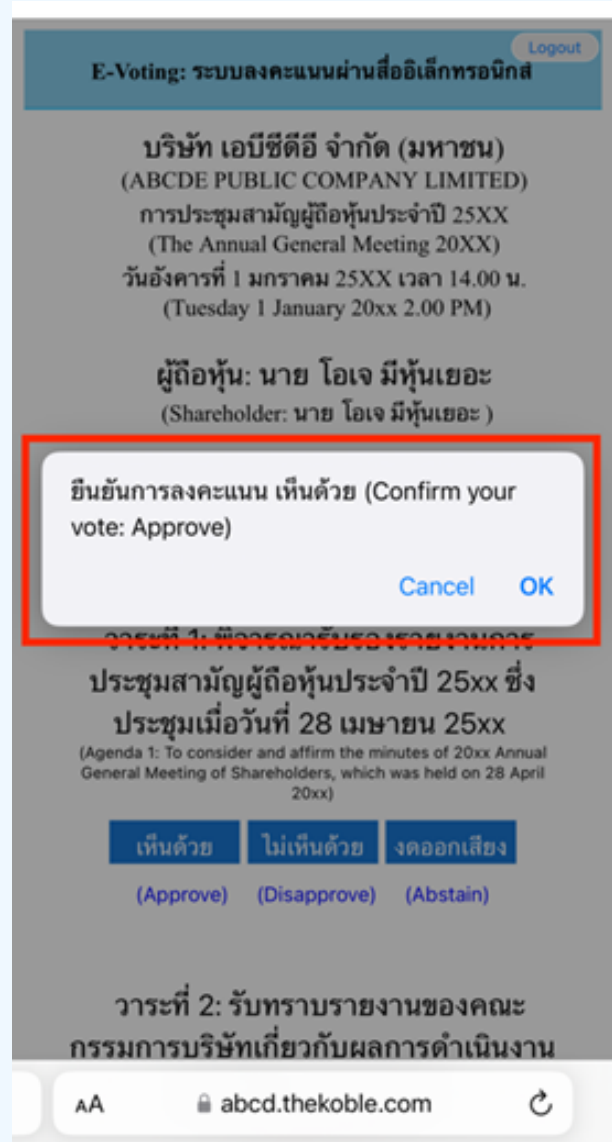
Logout

E-Voting: ระบบลงคะแนนผ่านสื่ออิเล็กทรอนิกส์

บริษัท เอบีซีดีอี จำกัด (มหาชน)
(ABCDE PUBLIC COMPANY LIMITED)
การประชุมสามัญผู้ถือหุ้นประจำปี 25XX
(The Annual General Meeting 20XX)
วันอังคารที่ 1 มกราคม 25XX เวลา 14.00 น.
(Tuesday 1 January 20xx 2.00 PM)

ผู้ถือหุ้น: นาย โอเจ มีหุ้นเยอะ
(Shareholder: นาย โอเจ มีหุ้นเยอะ )

ยืนยันการลงคะแนน เห็นด้วย (Confirm your vote: Approve)

Cancel OK

วาระที่ 1: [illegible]
ประชุมสามัญผู้ถือหุ้นประจำปี 25xx ซึ่งประชุมเมื่อวันที่ 28 เมษายน 25xx
(Agenda 1: To consider and affirm the minutes of 20xx Annual General Meeting of Shareholders, which was held on 28 April 20xx)

เห็นด้วย ไม่เห็นด้วย งดออกเสียง
(Approve) (Disapprove) (Abstain)

วาระที่ 2: รับทราบรายงานของคณะกรรมการบริษัทเกี่ยวกับผลการดำเนินงาน

AA abcd.thekoble.com